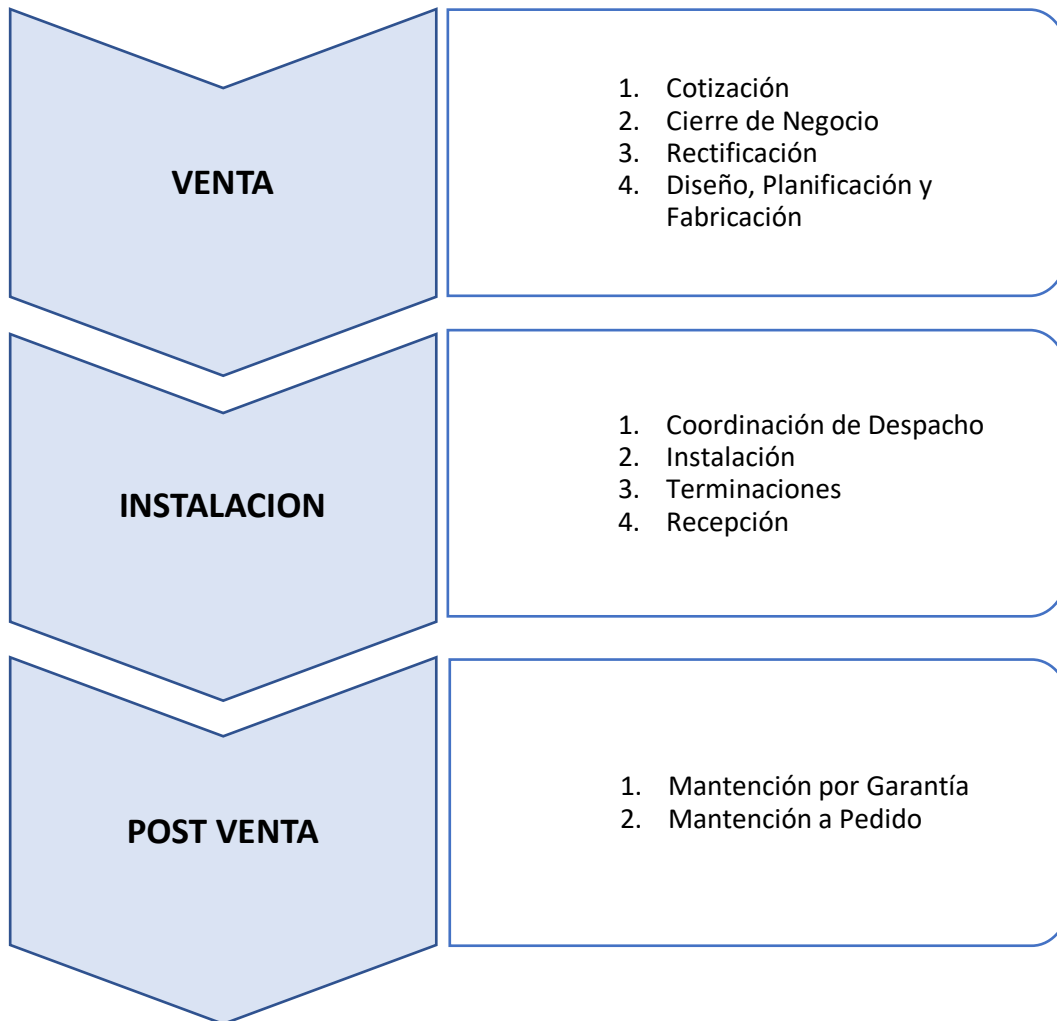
VENTA

1. Cotización
2. Cierre de Negocio
3. Rectificación
4. Diseño, Planificación y Fabricación

INSTALACION

1. Coordinación de Despacho
2. Instalación
3. Terminaciones
4. Recepción

POST VENTA

1. Mantención por Garantía
2. Mantención a Pedido